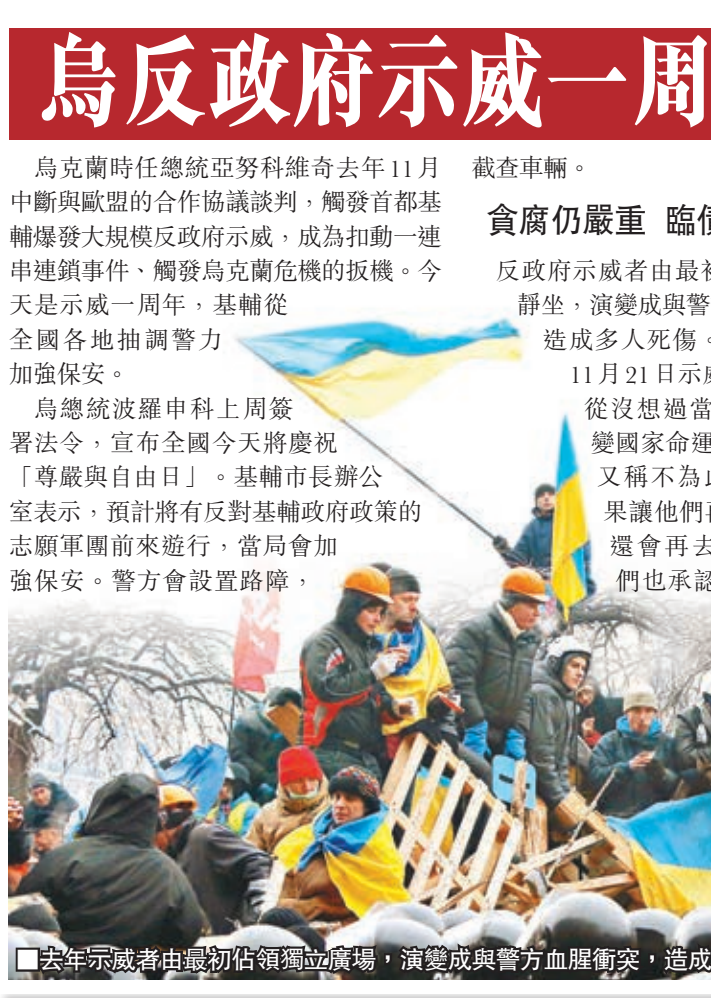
烏反政府示威一周

烏克蘭時任總統亞努科維奇去年11月中斷與歐盟的合作協議談判，觸發首都基輔爆發大規模反政府示威，成為扣動一連串連鎖事件、觸發烏克蘭危機的扳機。今天是示威一周年，基輔從全國各地抽調警力加強保安。

烏總統波羅申科上周簽署法令，宣布全國今天將慶祝「尊嚴與自由日」。基輔市長辦公室表示，預計將有反對基輔政府政策的志願軍團前來遊行，當局會加強保安。警方會設置路障，截查車輛。

貪腐仍嚴重 臨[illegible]

反政府示威者由最初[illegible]靜坐，演變成與警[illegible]造成多人死傷。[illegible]11月21日示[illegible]從沒想過當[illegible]變國家命運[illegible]又稱不為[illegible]果讓他們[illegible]還會再去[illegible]們也承認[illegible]

■去年示威者由最初佔領獨立廣場，演變成與警方血腥衝突，造成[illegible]